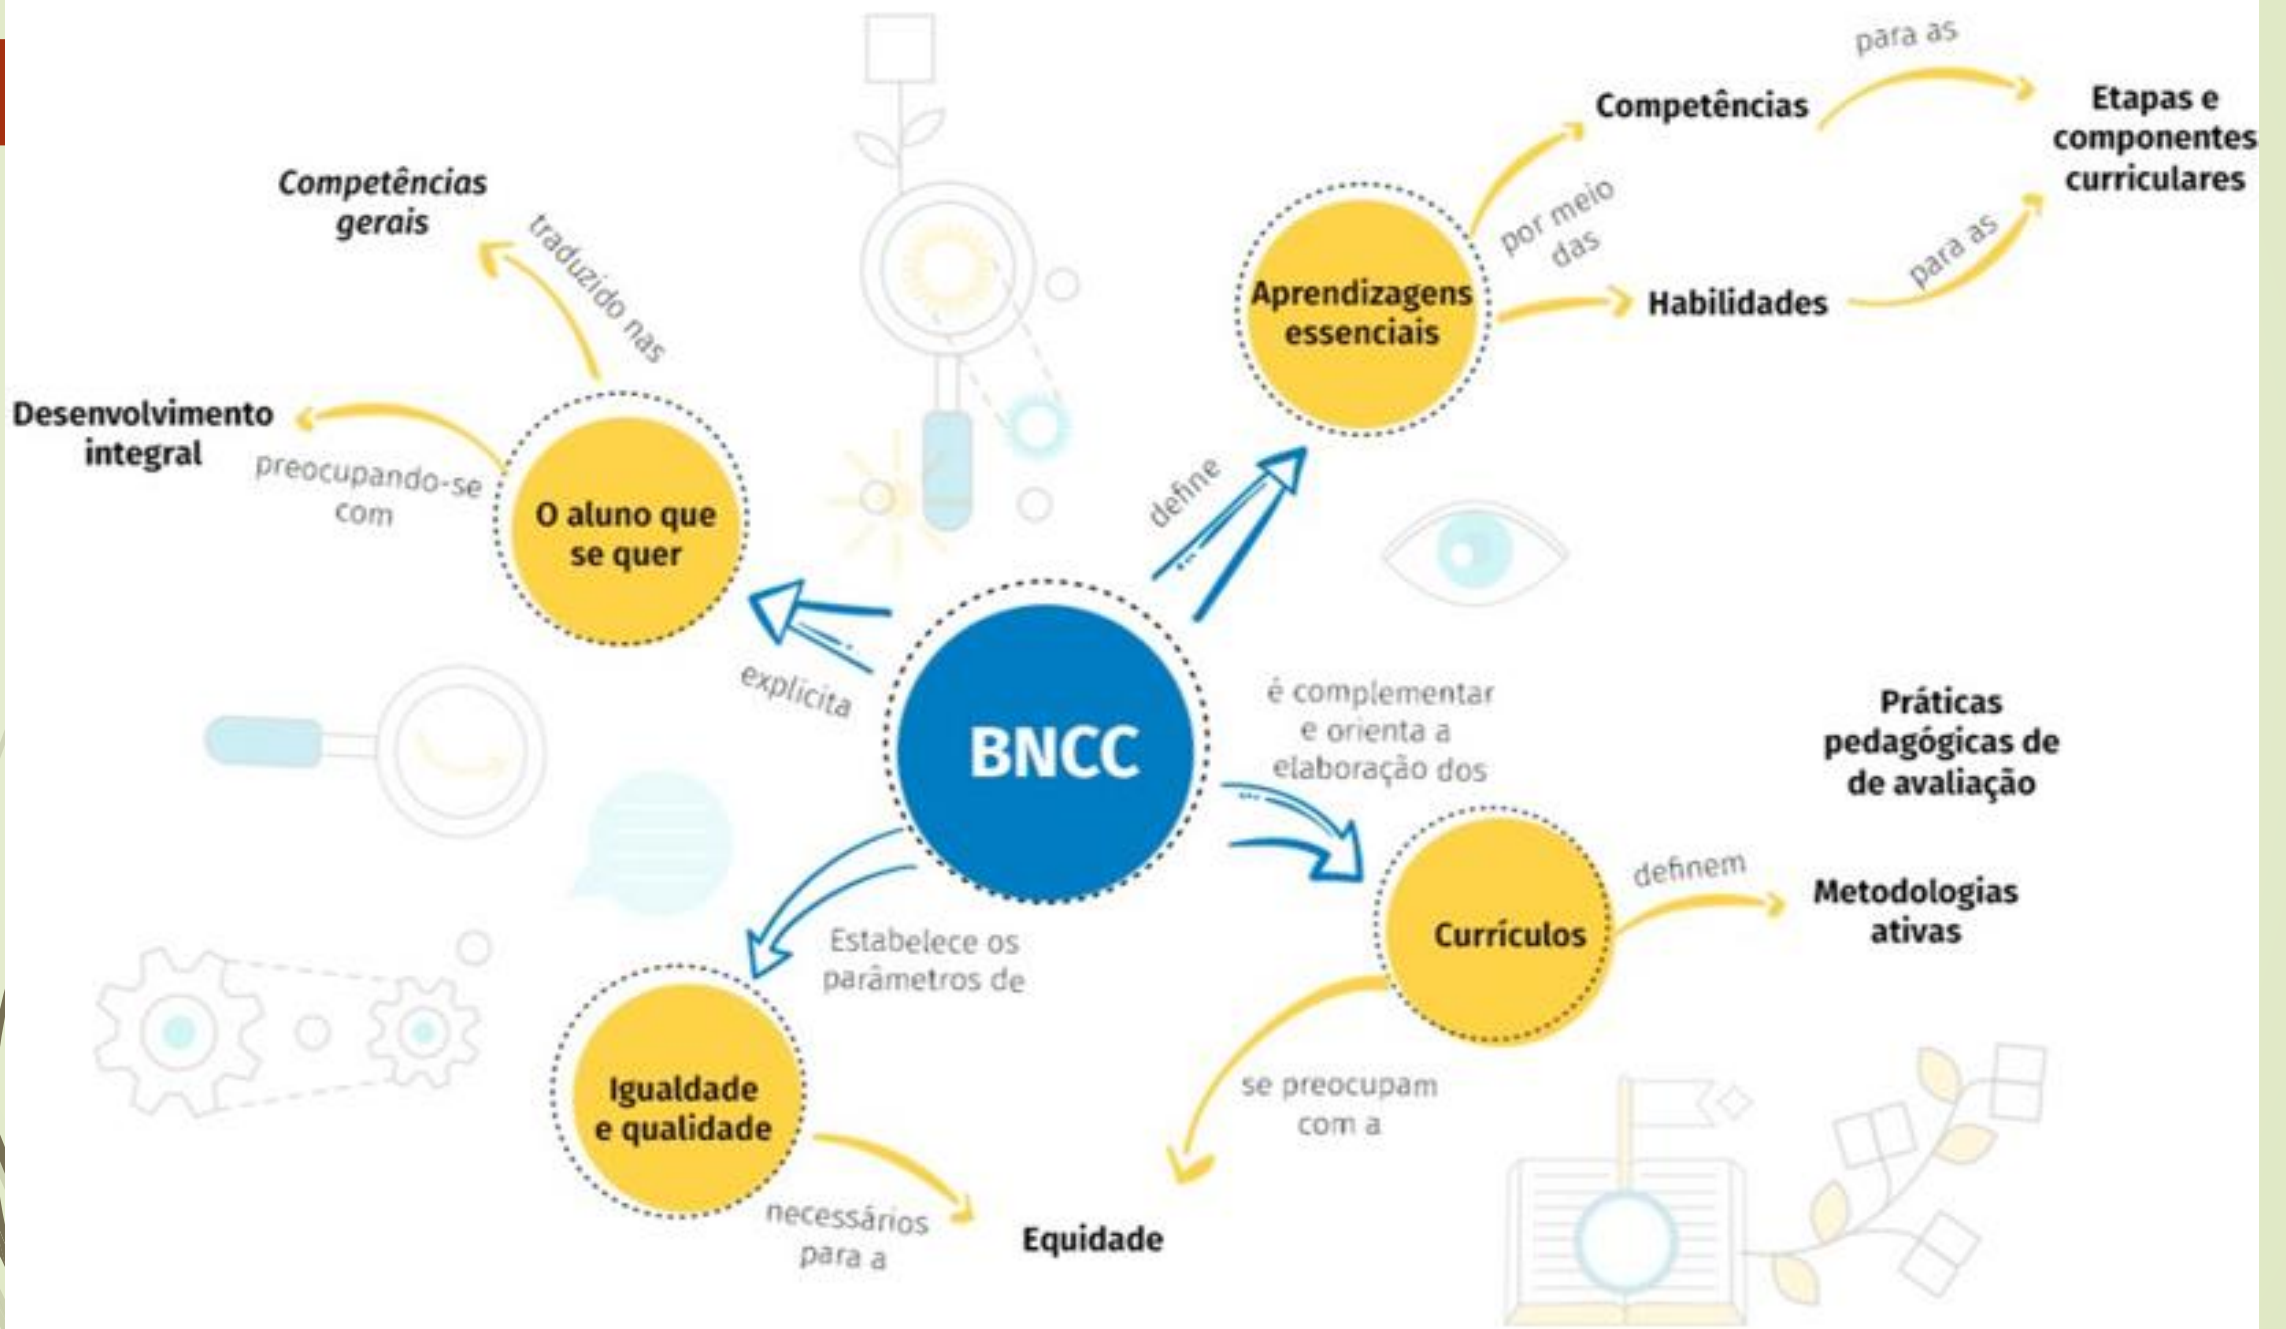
BNCC

explicita

O aluno que se quer

preocupando-se com

Desenvolvimento integral

traduzido nas

Competências gerais

define

Aprendizagens essenciais

por meio das

Competências

para as

Etapas e componentes curriculares

Habilidades

para as

é complementar e orienta a elaboração dos

Currículos

definem

Práticas pedagógicas de de avaliação

Metodologias ativas

se preocupam com a

Equidade

Estabelece os parâmetros de

Igualdade e qualidade

necessários para a